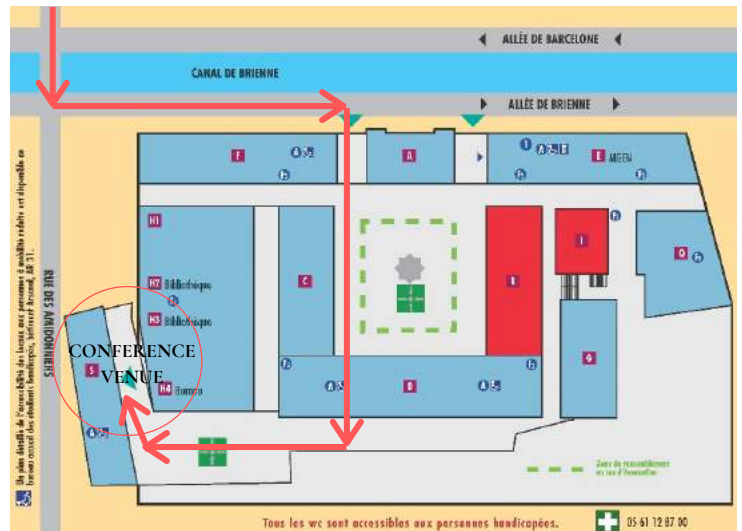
ALLÉE DE BARCELONE
CANAL DE BRIENNE
ALLÉE DE BRIENNE
F
A
E MGEN
H1
H2 Bibliothèque
H3 Bibliothèque
H4 Bureau
C
L
I
O
G
D
S
CONFERENCE VENUE
RUE DES AMIDONNIERS
Un plan détaillé de l'accessibilité des locaux aux personnes à mobilité réduite est disponible au bureau accueil des étudiants handicapés, bâtiment Arsenal, AR 31.
Zone de rassemblement en cas d'évacuation
Tous les wc sont accessibles aux personnes handicapées.
05 61 12 87 00